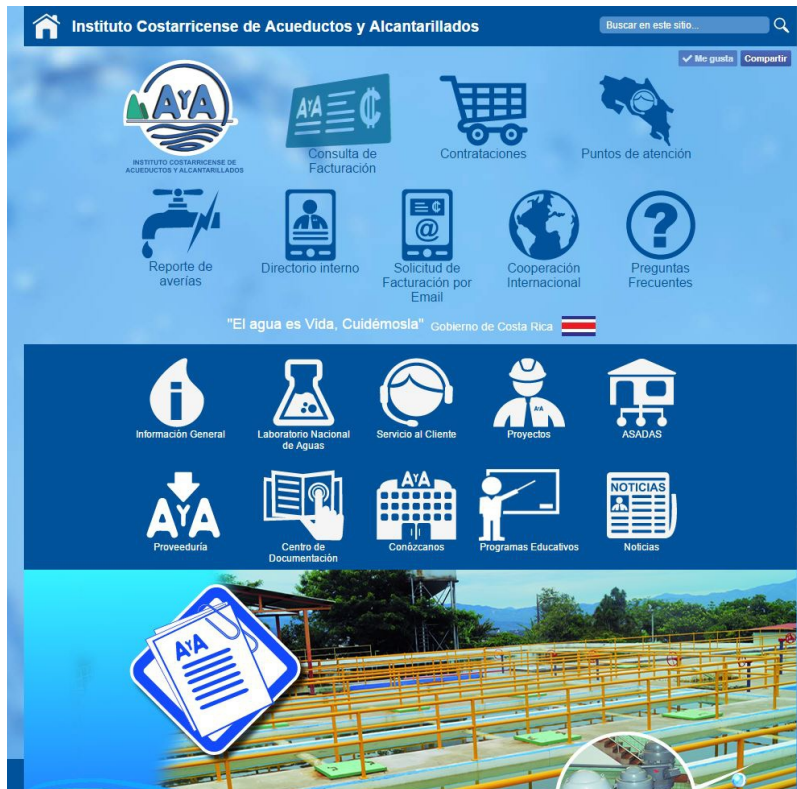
Instituto Costarricense de Acueductos y Alcantarillados

Buscar en este sitio...

Me gusta Compartir

AyA
INSTITUTO COSTARRICENSE DE ACUEDUCTOS Y ALCANTARILLADOS

AyA ₡
Consulta de Facturación

Contrataciones

Puntos de atención

Reporte de averías

Directorio interno

Solicitud de Facturación por Email

Cooperación Internacional

Preguntas Frecuentes

"El agua es Vida, Cuidémosla" Gobierno de Costa Rica

Información General

Laboratorio Nacional de Aguas

Servicio al Cliente

AyA
Proyectos

ASADAS

AyA
Proveeduría

Centro de Documentación

AyA
Conózcanos

Programas Educativos

NOTICIAS
Noticias

AyA